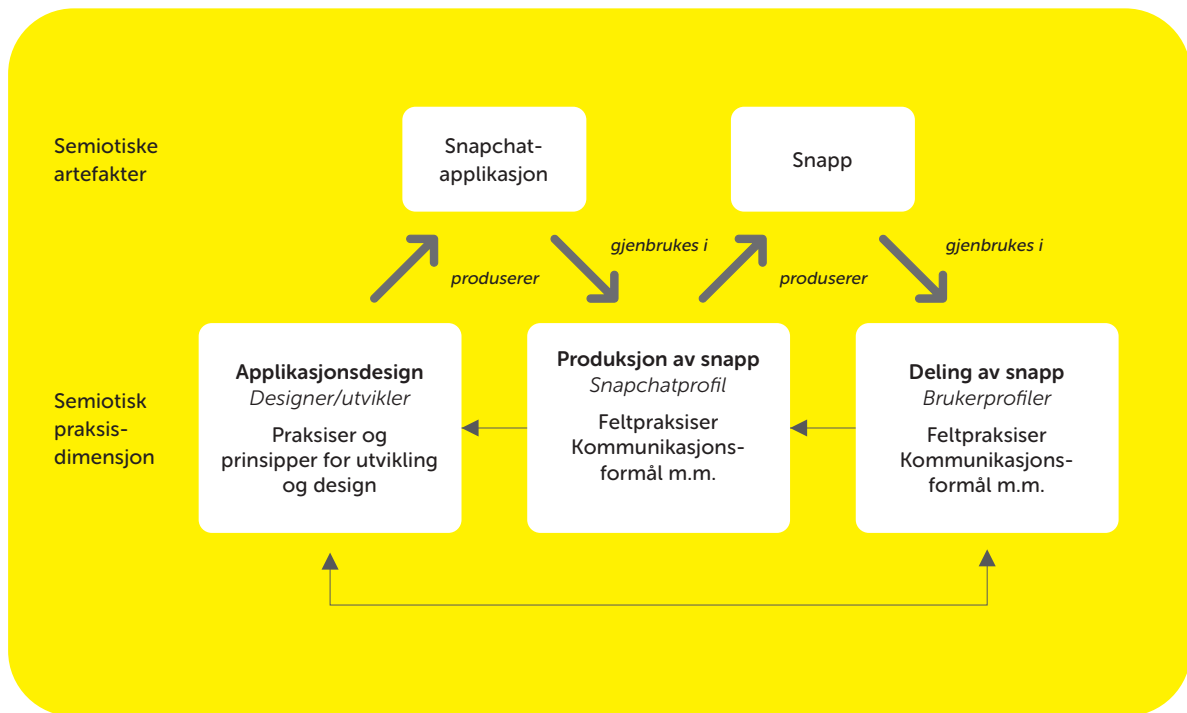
Semiotiske artefakter

Snapchat-applikasjon

Snapp

produserer

gjenbrukes i

produserer

gjenbrukes i

Semiotisk praksis-dimensjon

**Applikasjonsdesign**
*Designer/utvikler*
Praksiser og prinsipper for utvikling og design

**Produksjon av snapp**
*Snapchatprofil*
Feltpraksiser Kommunikasjons-formål m.m.

**Deling av snapp**
*Brukerprofiler*
Feltpraksiser Kommunikasjons-formål m.m.